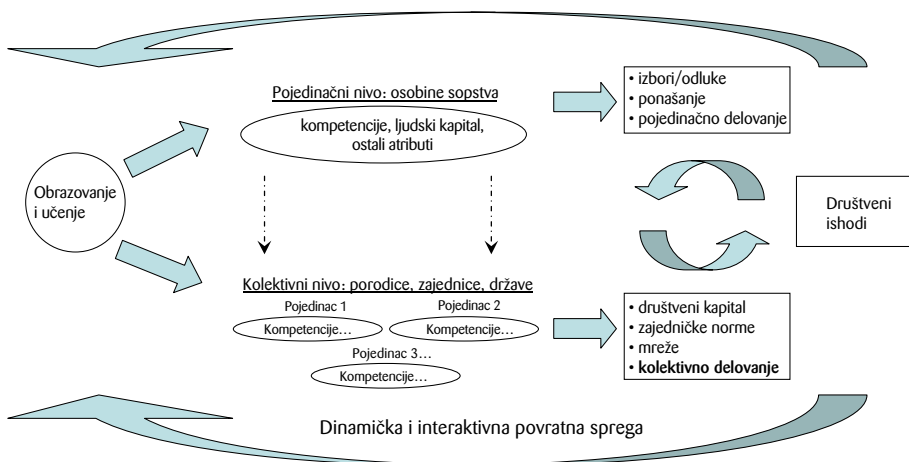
Pojedinačni nivo: osobine sopstva

kompetencije, ljudski kapital, ostali atributi

• izbori/odluke
• ponašanje
• pojedinačno delovanje

Obrazovanje i učenje

Društveni ishodi

Kolektivni nivo: porodice, zajednice, države

Pojedinac 1

Kompetencije…

Pojedinac 2

Kompetencije…

Pojedinac 3…

Kompetencije…

• društveni kapital
• zajedničke norme
• mreže
• **kolektivno delovanje**

Dinamička i interaktivna povratna sprega